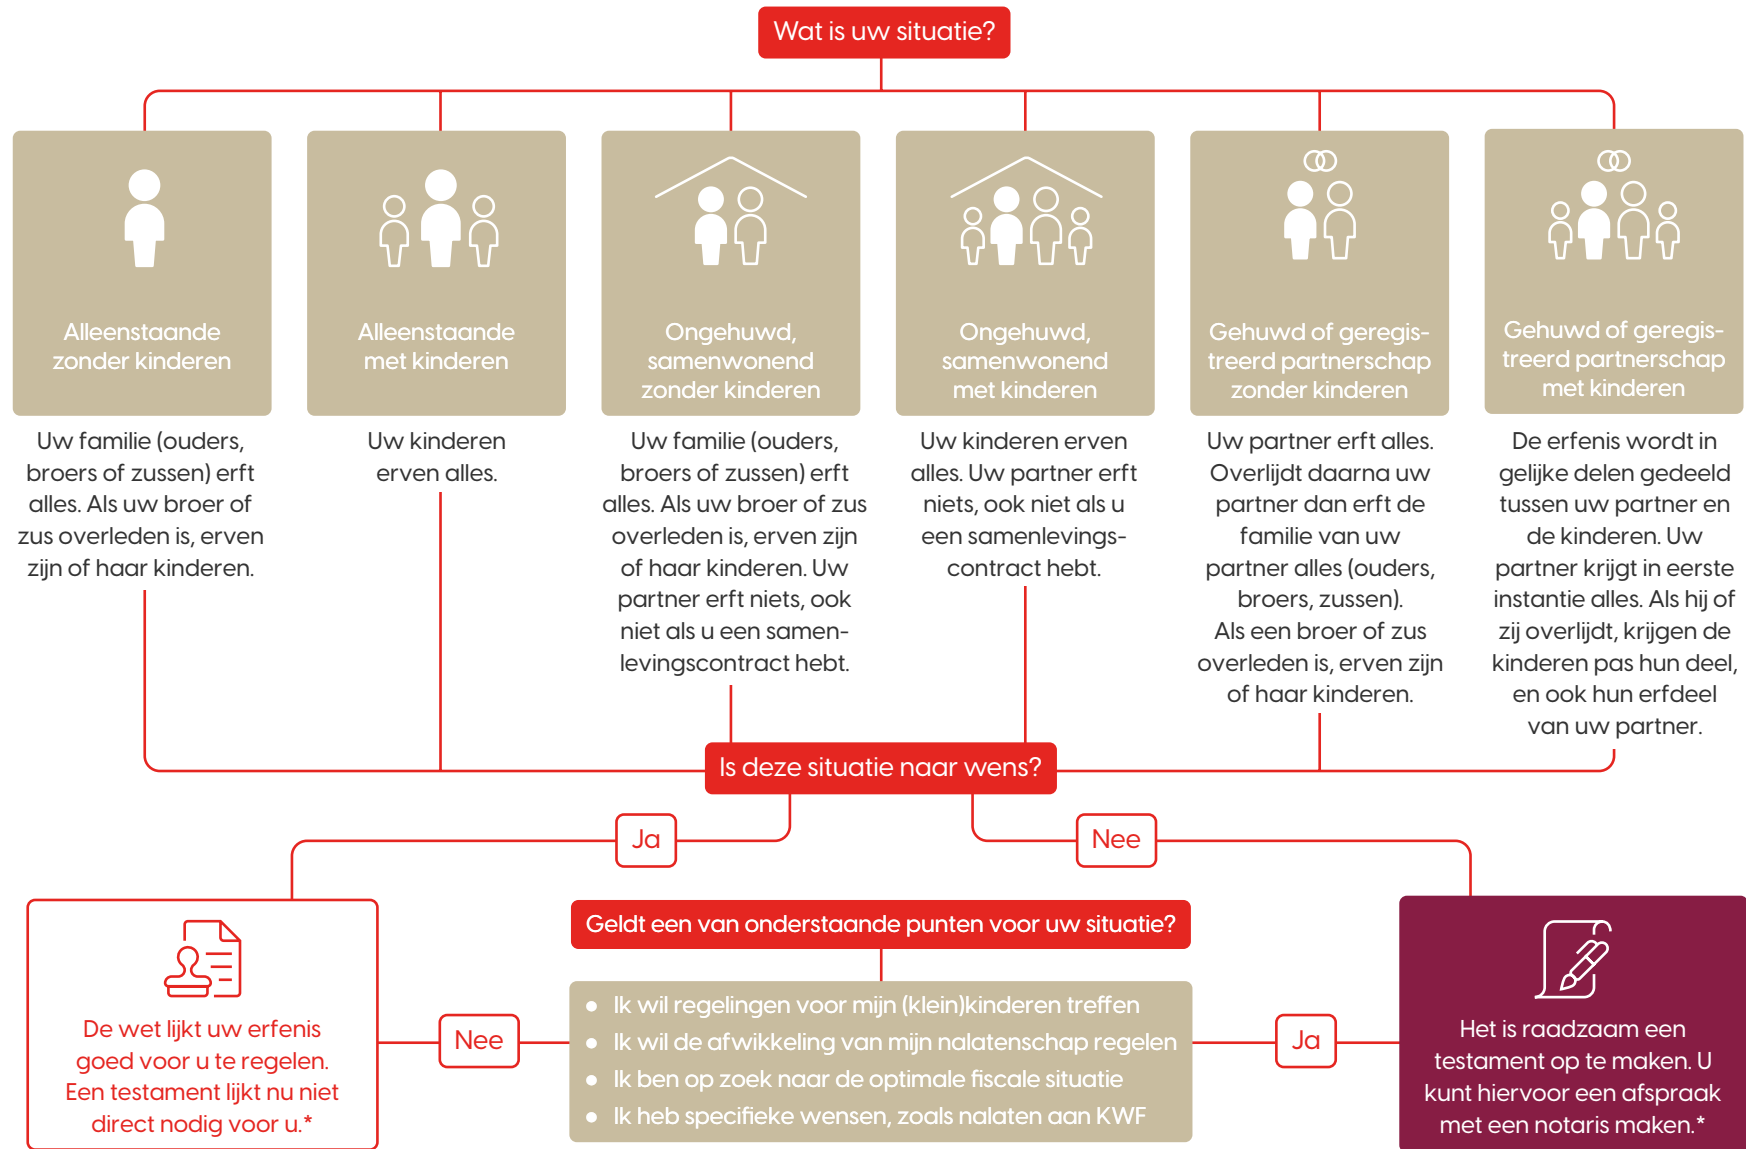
Wat is uw situatie?

Alleenstaande zonder kinderen

Uw familie (ouders, broers of zussen) erft alles. Als uw broer of zus overleden is, erven zijn of haar kinderen.

Alleenstaande met kinderen

Uw kinderen erven alles.

Ongehuwd, samenwonend zonder kinderen

Uw familie (ouders, broers of zussen) erft alles. Als uw broer of zus overleden is, erven zijn of haar kinderen. Uw partner erft niets, ook niet als u een samenlevingscontract hebt.

Ongehuwd, samenwonend met kinderen

Uw kinderen erven alles. Uw partner erft niets, ook niet als u een samenlevingscontract hebt.

Gehuwd of geregistreerd partnerschap zonder kinderen

Uw partner erft alles. Overlijdt daarna uw partner dan erft de familie van uw partner alles (ouders, broers, zussen). Als een broer of zus overleden is, erven zijn of haar kinderen.

Gehuwd of geregistreerd partnerschap met kinderen

De erfenis wordt in gelijke delen gedeeld tussen uw partner en de kinderen. Uw partner krijgt in eerste instantie alles. Als hij of zij overlijdt, krijgen de kinderen pas hun deel, en ook hun erfdeel van uw partner.

Is deze situatie naar wens?

Ja

Nee

De wet lijkt uw erfenis goed voor u te regelen. Een testament lijkt nu niet direct nodig voor u.*

Nee

Geldt een van onderstaande punten voor uw situatie?

- Ik wil regelingen voor mijn (klein)kinderen treffen
- Ik wil de afwikkeling van mijn nalatenschap regelen
- Ik ben op zoek naar de optimale fiscale situatie
- Ik heb specifieke wensen, zoals nalaten aan KWF

Ja

Het is raadzaam een testament op te maken. U kunt hiervoor een afspraak met een notaris maken.*